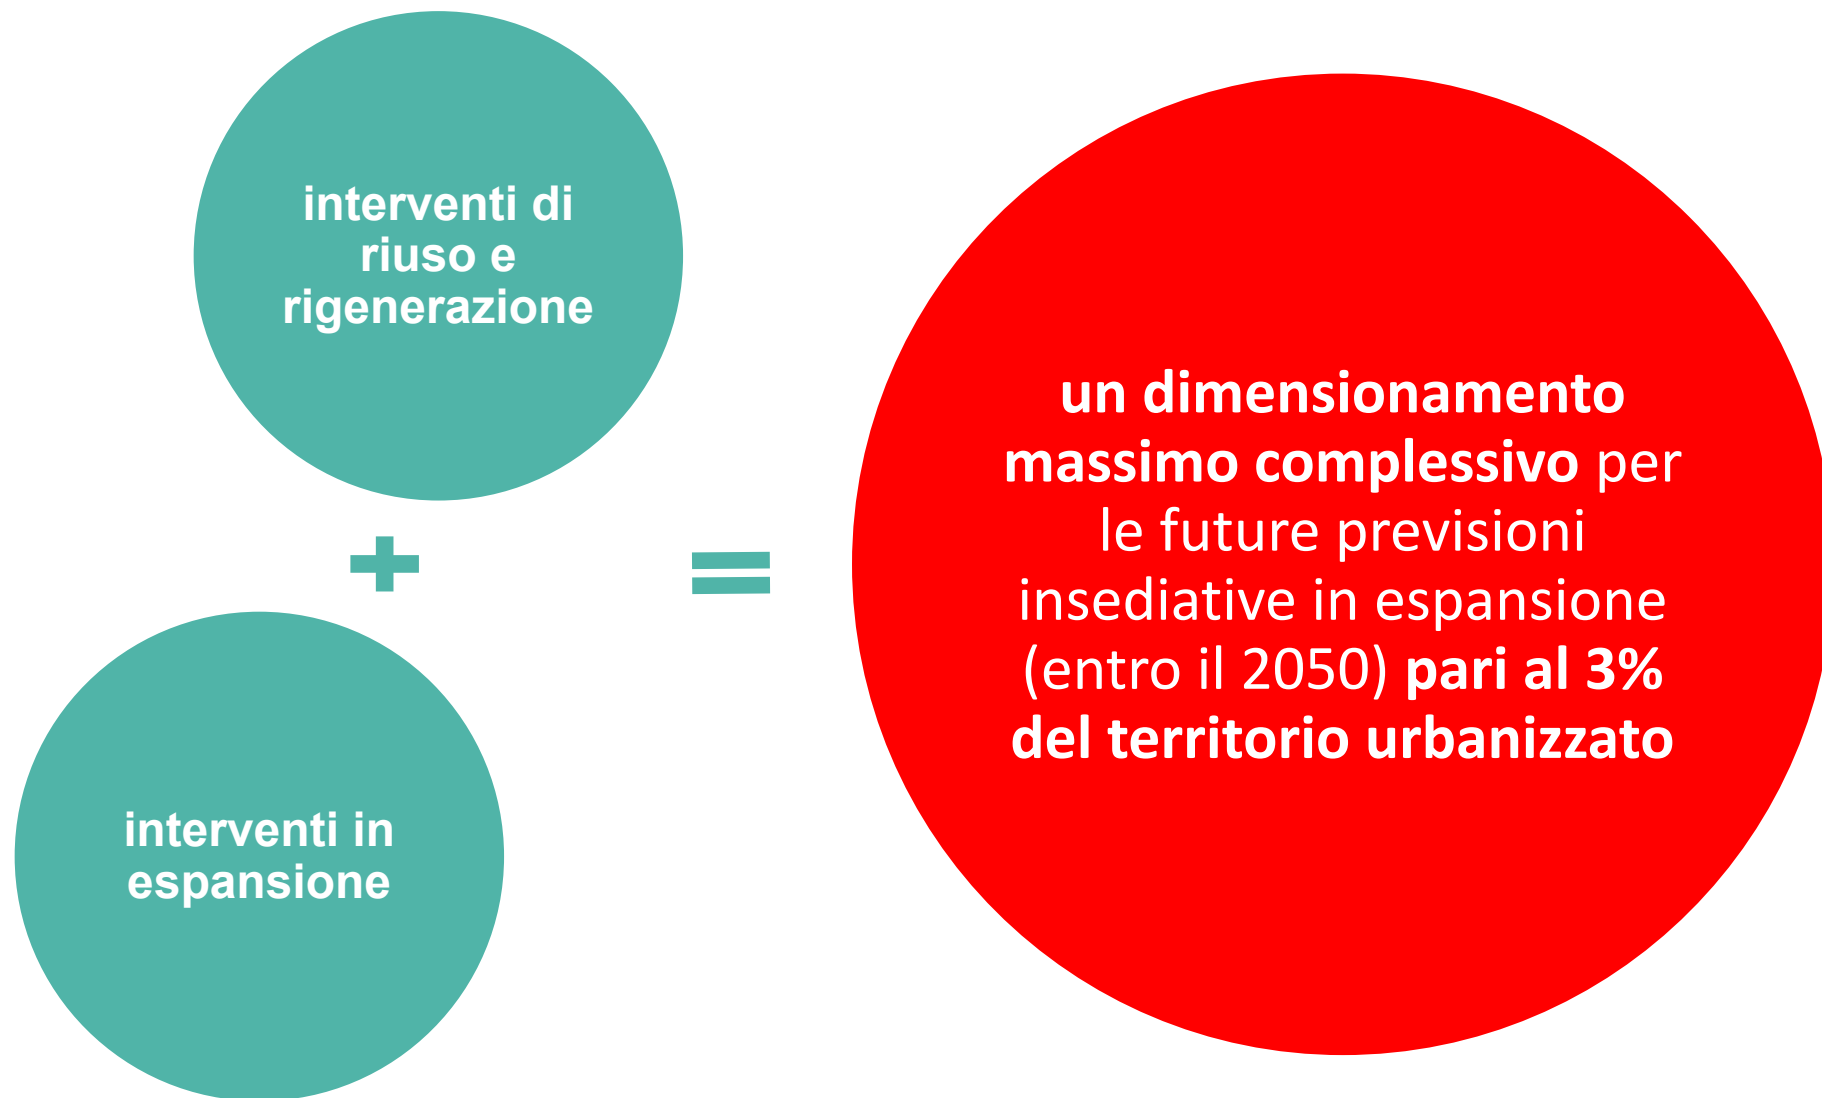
interventi di riuso e rigenerazione

+

interventi in espansione

=

**un dimensionamento massimo complessivo** per le future previsioni insediative in espansione (entro il 2050) **pari al 3% del territorio urbanizzato**